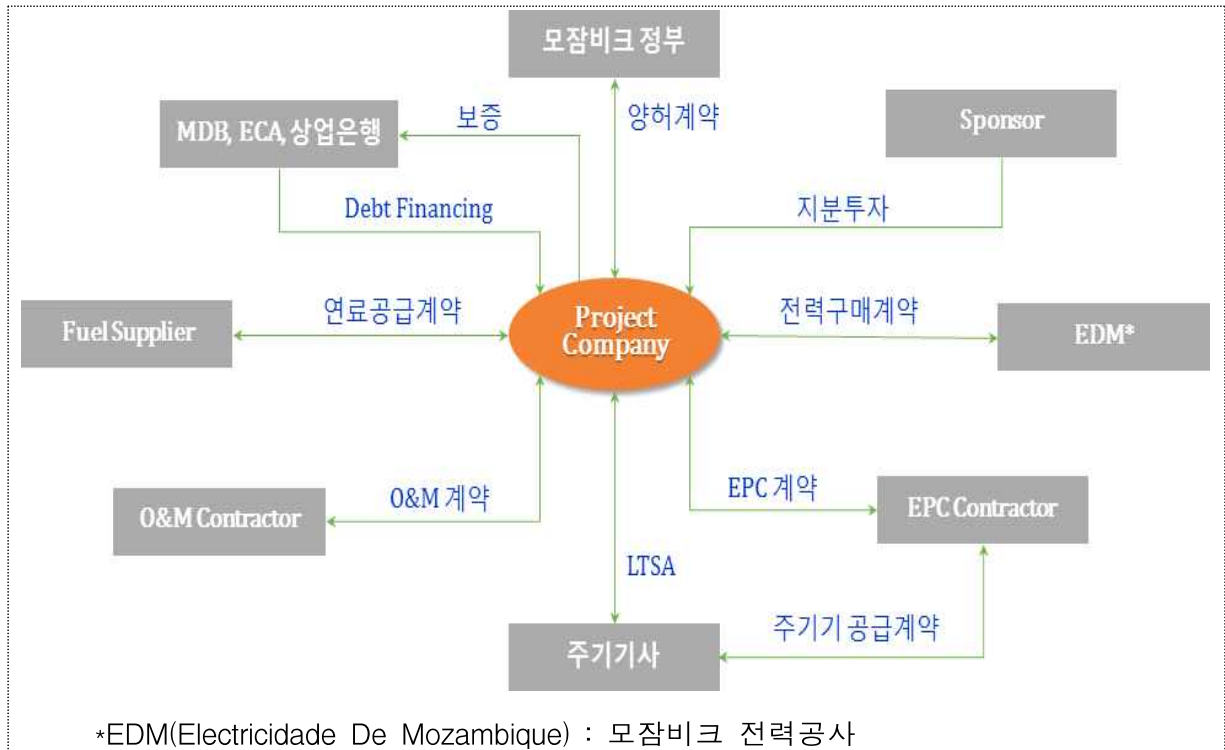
모잠비크 정부

MDB, ECA, 상업은행

보증

양허계약

Sponsor

Debt Financing

지분투자

Fuel Supplier

연료공급계약

Project Company

전력구매계약

EDM*

O&M Contractor

O&M 계약

EPC 계약

EPC Contractor

LTSA

주기기 공급계약

주기기사

*EDM(Electricidade De Mozambique) : 모잠비크 전력공사